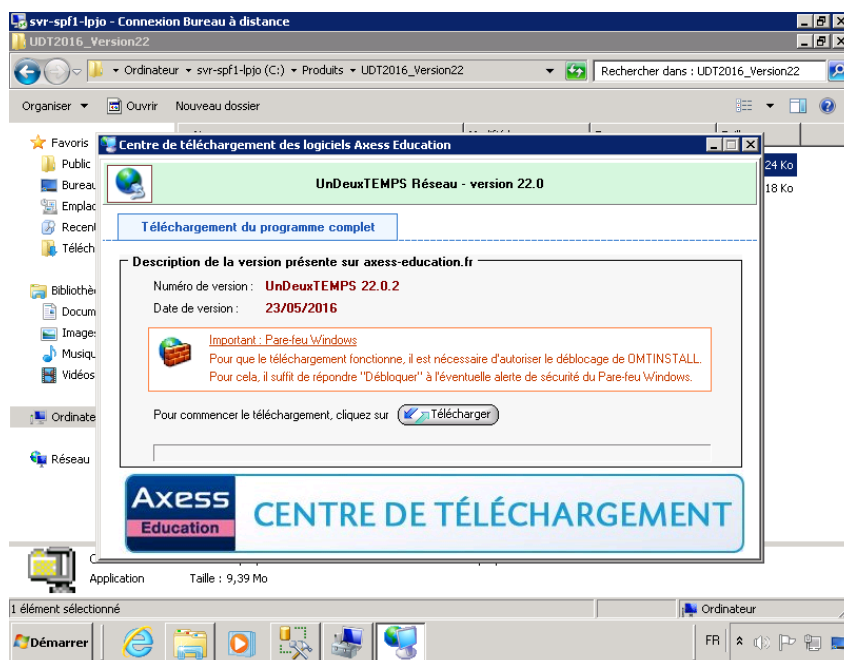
svr-spf1-lpjo - Connexion Bureau à distance

UDT2016_Version22

Ordinateur ▸ svr-spf1-lpjo (C:) ▸ Produits ▸ UDT2016_Version22

Rechercher dans : UDT2016_Version22

Organiser ▾ Ouvrir Nouveau dossier

Favoris
Public
Bureau
Emplac
Récent
Téléch

Bibliothè
Docum
Image
Musiqu
Vidéos

Ordinate

Réseau

24 Ko
18 Ko

Centre de téléchargement des logiciels Axess Education

UnDeuxTEMPS Réseau - version 22.0

Téléchargement du programme complet

Description de la version présente sur axess-education.fr

Numéro de version : UnDeuxTEMPS 22.0.2
Date de version : 23/05/2016

Important : Pare-feu Windows
Pour que le téléchargement fonctionne, il est nécessaire d'autoriser le déblocage de OMTINSTALL.
Pour cela, il suffit de répondre "Débloquer" à l'éventuelle alerte de sécurité du Pare-feu Windows.

Pour commencer le téléchargement, cliquez sur Télécharger

Axess Education CENTRE DE TÉLÉCHARGEMENT

Application Taille : 9,39 Mo

1 élément sélectionné

Ordinateur

Démarrer

FR